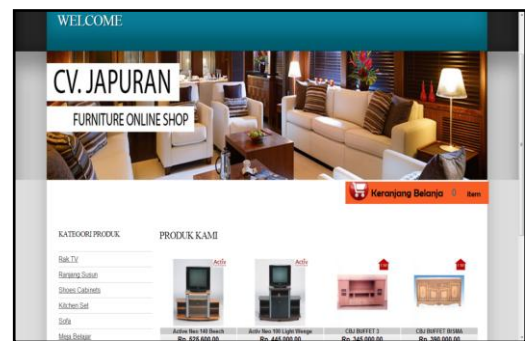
WELCOME

CV. JAPURAN

FURNITURE ONLINE SHOP

Keranjang Belanja 0 Item

KATEGORI PRODUK

Rak TV

Ranjang Susun

Shoes Cabinets

Kitchen Set

Sofa

Meja Belajar

PRODUK KAMI

Activ

Activ

Activ Neo 140 Beech

Rp. 528.600,00

Activ Neo 100 Light Wenge

Rp. 445.000,00

CBJ BUFFET 3

Rp. 245.000,00

CBJ BUFFET BIGMA

Rp. 390.000,00